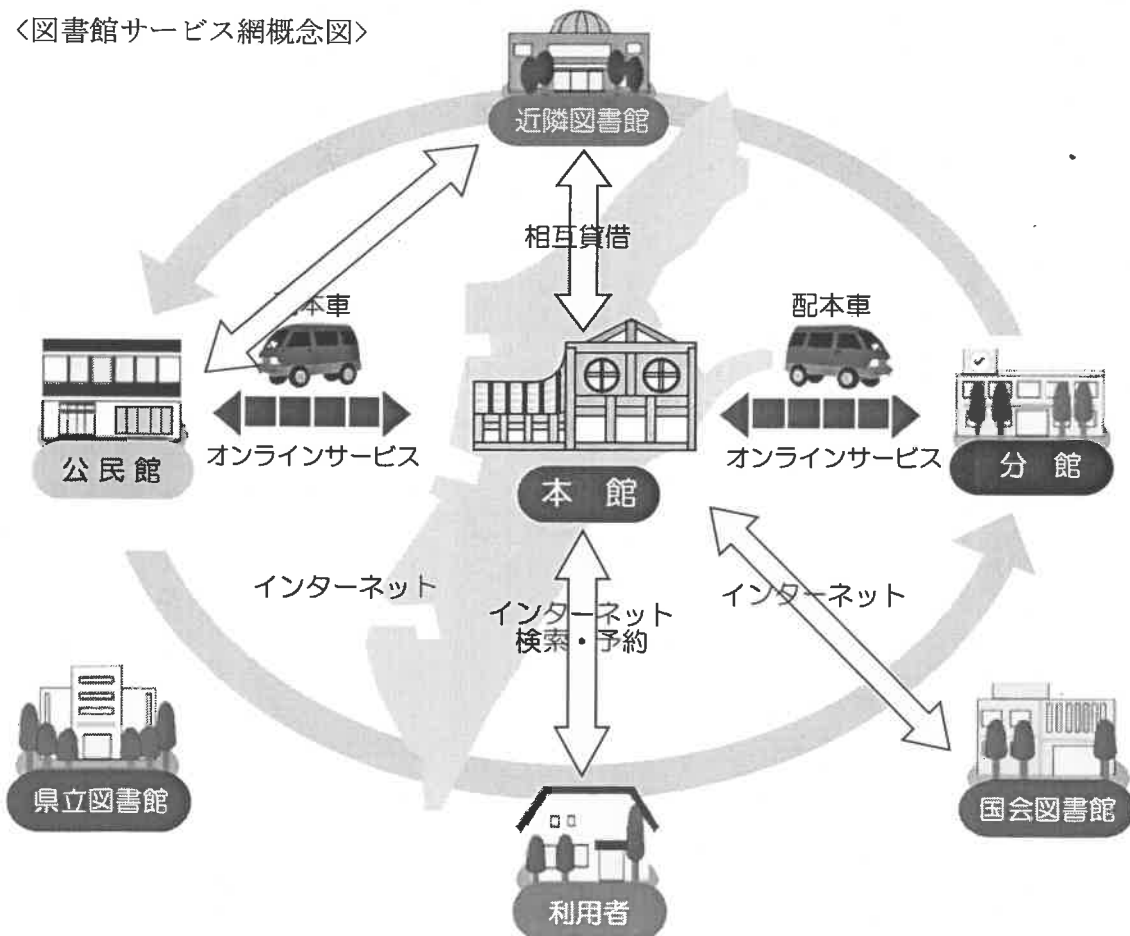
〈図書館サービス網概念図〉

近隣図書館

相互貸借

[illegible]本車

配本車

オンラインサービス

オンラインサービス

公民館

本　館

分　館

インターネット

インターネット
検索・予約

インターネット

県立図書館

国会図書館

利用者